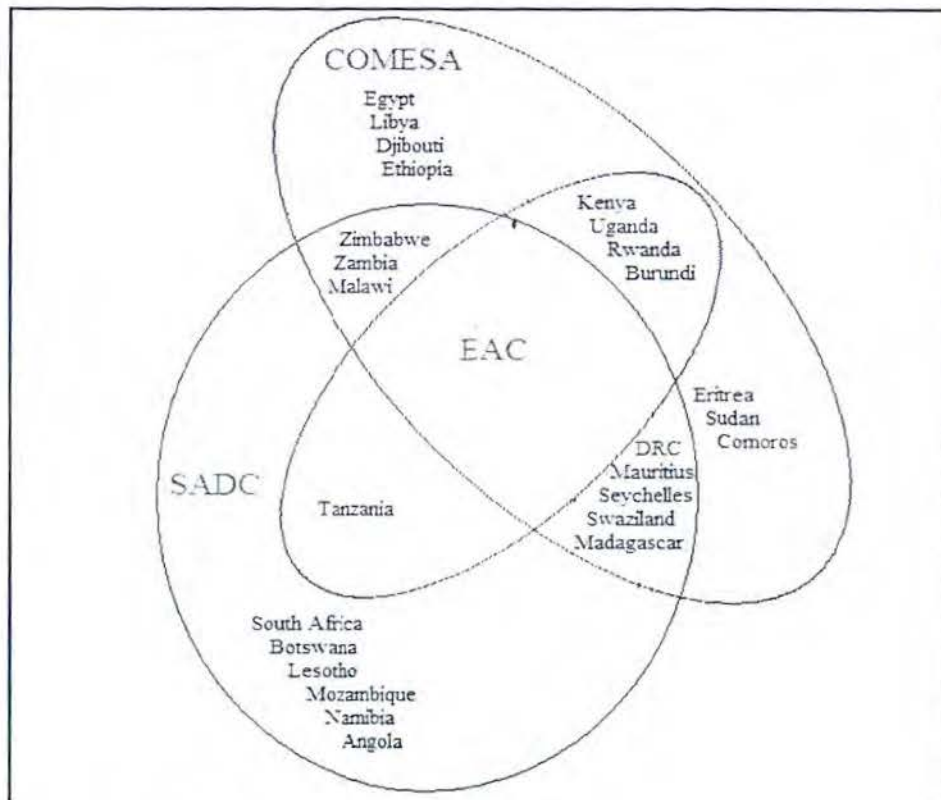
COMESA

Egypt
Libya
Djibouti
Ethiopia

Kenya
Uganda
Rwanda
Burundi

Zimbabwe
Zambia
Malawi

EAC

Eritrea
Sudan
Comoros

DRC
Mauritius
Seychelles
Swaziland
Madagascar

SADC

Tanzania

South Africa
Botswana
Lesotho
Mozambique
Namibia
Angola